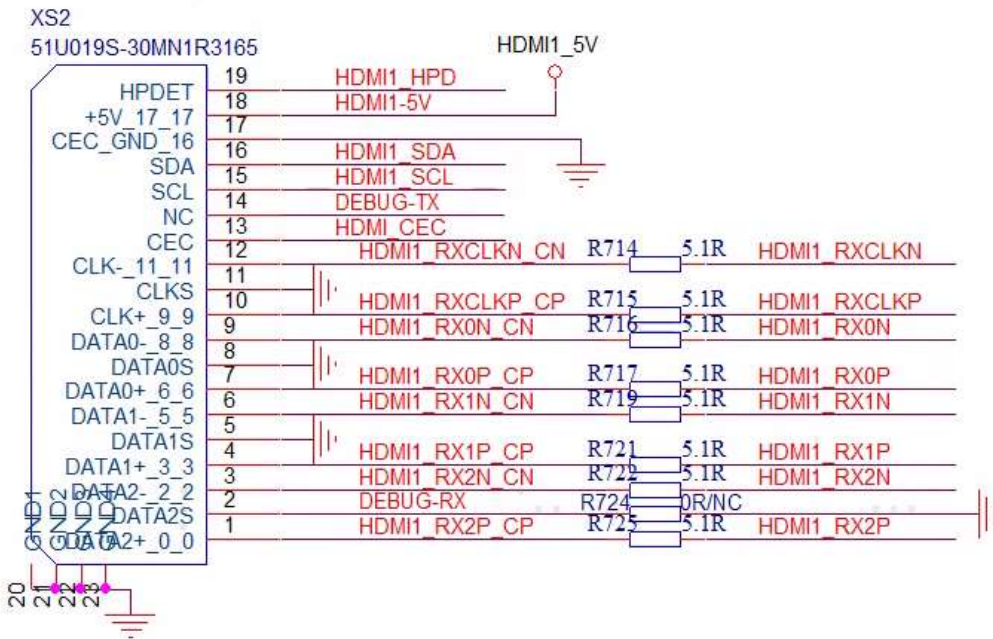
XS2
51U019S-30MN1R3165

HDMI1_5V

HPDET 19 HDMI1_HPD
+5V_17_17 18 HDMI1-5V
CEC_GND_16 17
SDA 16 HDMI1_SDA
SCL 15 HDMI1_SCL
NC 14 DEBUG-TX
CEC 13 HDMI_CEC
CLK-_11_11 12 HDMI1_RXCLKN_CN R714 5.1R HDMI1_RXCLKN
CLKS 11
CLK+_9_9 10 HDMI1_RXCLKP_CP R715 5.1R HDMI1_RXCLKP
DATA0-_8_8 9 HDMI1_RX0N_CN R716 5.1R HDMI1_RX0N
DATA0S 8
DATA0+_6_6 7 HDMI1_RX0P_CP R717 5.1R HDMI1_RX0P
DATA1-_5_5 6 HDMI1_RX1N_CN R719 5.1R HDMI1_RX1N
DATA1S 5
DATA1+_3_3 4 HDMI1_RX1P_CP R721 5.1R HDMI1_RX1P
DATA2-_2_2 3 HDMI1_RX2N_CN R722 5.1R HDMI1_RX2N
DATA2S 2 DEBUG-RX R724 0R/NC
DATA2+_0_0 1 HDMI1_RX2P_CP R725 5.1R HDMI1_RX2P

GND1 GND2 GND3 GND4
20 21 22 23